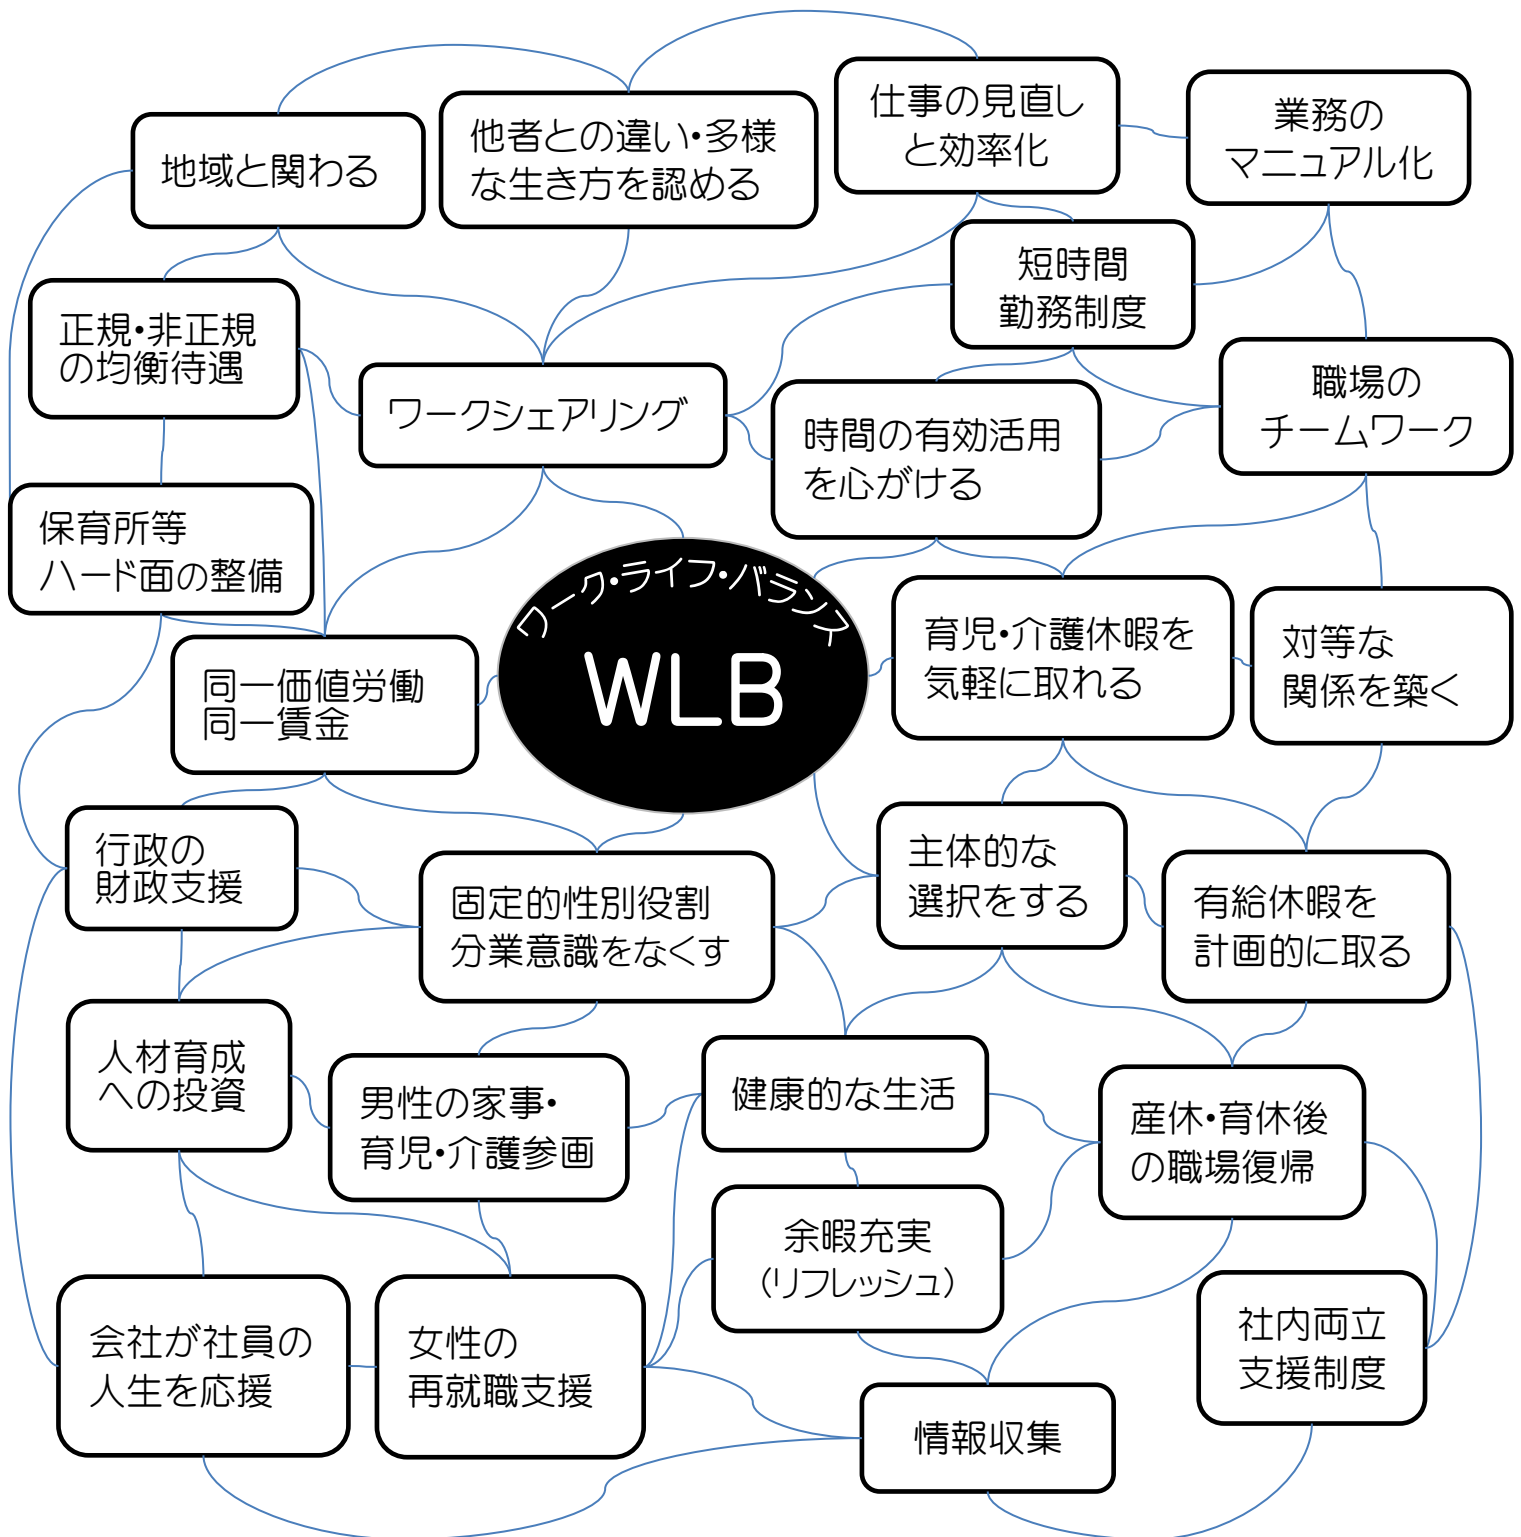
ワーク・ライフ・バランス
WLB

地域と関わる

他者との違い・多様な生き方を認める

仕事の見直しと効率化

業務のマニュアル化

短時間勤務制度

正規・非正規の均衡待遇

ワークシェアリング

時間の有効活用を心がける

職場のチームワーク

保育所等ハード面の整備

同一価値労働同一賃金

育児・介護休暇を気軽に取れる

対等な関係を築く

行政の財政支援

固定的性別役割分業意識をなくす

主体的な選択をする

有給休暇を計画的に取る

人材育成への投資

男性の家事・育児・介護参画

健康的な生活

産休・育休後の職場復帰

余暇充実（リフレッシュ）

会社が社員の人生を応援

女性の再就職支援

情報収集

社内両立支援制度